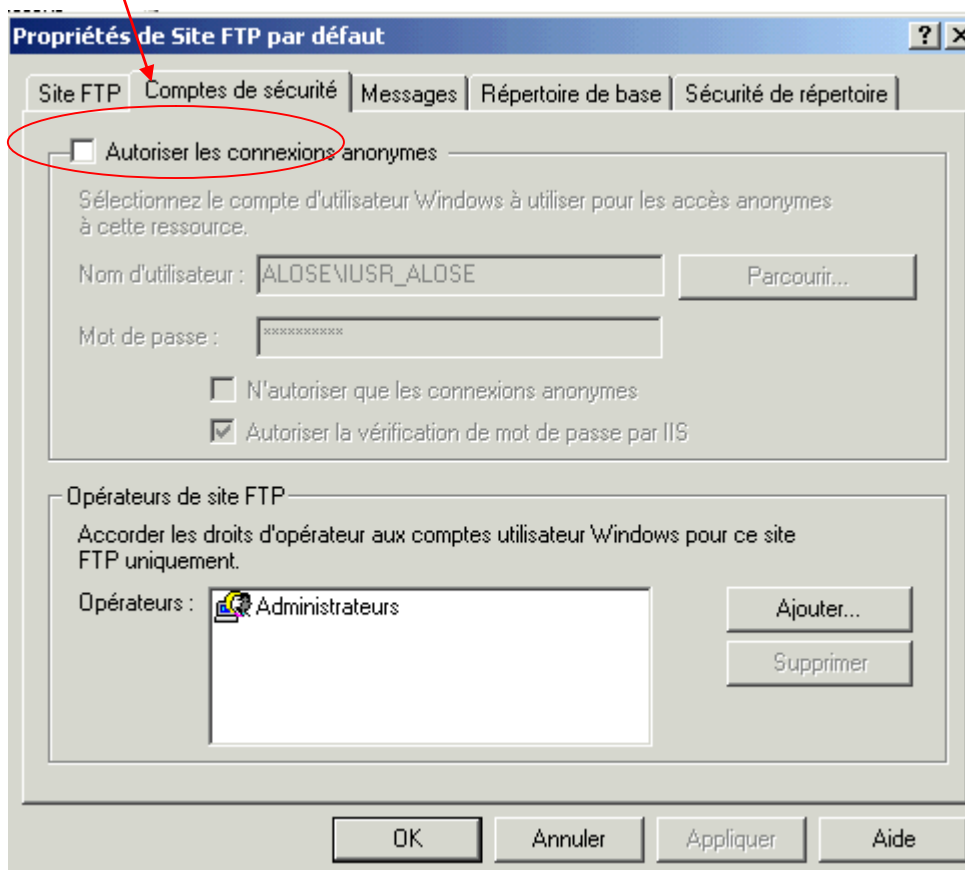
Propriétés de Site FTP par défaut

?

Site FTP | Comptes de sécurité | Messages | Répertoire de base | Sécurité de répertoire

Autoriser les connexions anonymes

Sélectionnez le compte d'utilisateur Windows à utiliser pour les accès anonymes à cette ressource.

Nom d'utilisateur : ALOSE\IUSR_ALOSE

Parcourir...

Mot de passe : **********

N'autoriser que les connexions anonymes

Autoriser la vérification de mot de passe par IIS

Opérateurs de site FTP

Accorder les droits d'opérateur aux comptes utilisateur Windows pour ce site FTP uniquement.

Opérateurs : Administrateurs

Ajouter...

Supprimer

OK | Annuler | Appliquer | Aide